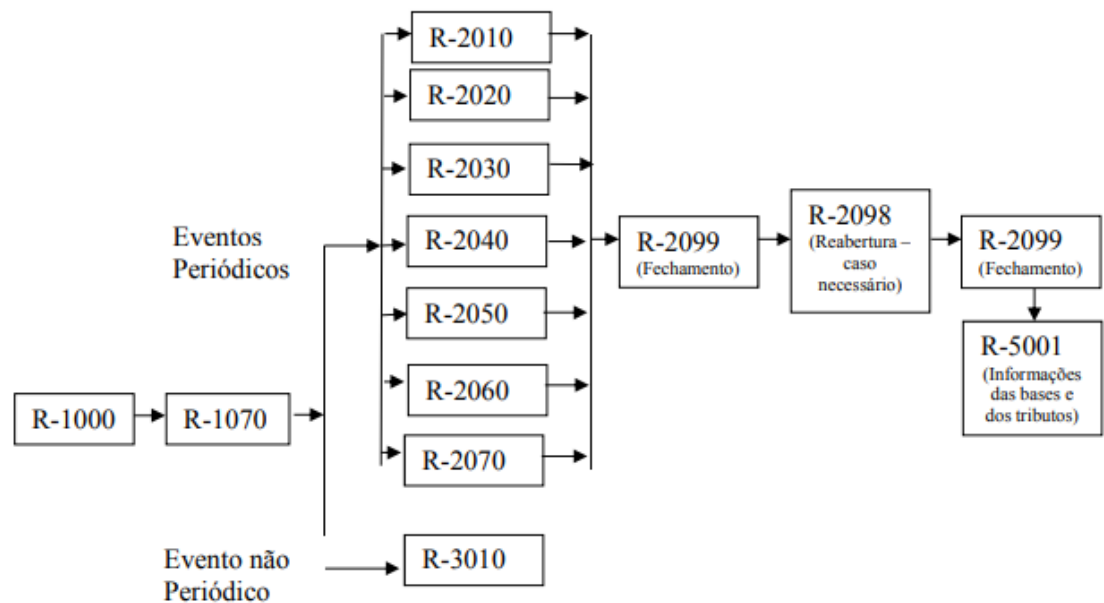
R-2010

R-2020

R-2030

Eventos Periódicos

R-2040

R-2050

R-2060

R-2070

R-1000

R-1070

R-2099 (Fechamento)

R-2098 (Reabertura – caso necessário)

R-2099 (Fechamento)

R-5001 (Informações das bases e dos tributos)

Evento não Periódico

R-3010